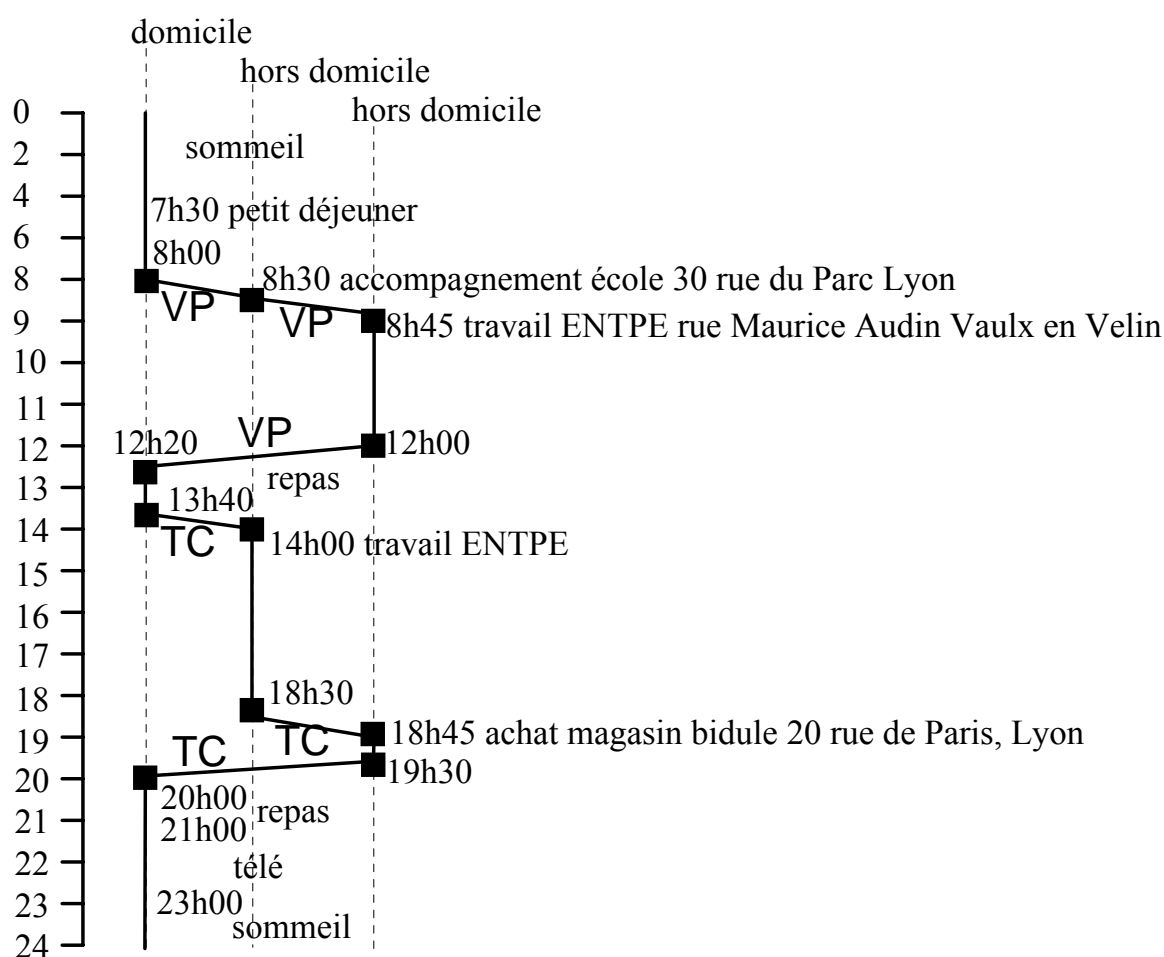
domicile
hors domicile
hors domicile

0
2
4
6
8
9
10
11
12
13
14
15
16
17
18
19
20
21
22
23
24

sommeil
7h30 petit déjeuner
8h00
8h30 accompagnement école 30 rue du Parc Lyon
VP
VP
8h45 travail ENTPE rue Maurice Audin Vaulx en Velin
12h20
VP
12h00
repas
13h40
TC
14h00 travail ENTPE
18h30
TC
TC
18h45 achat magasin bidule 20 rue de Paris, Lyon
19h30
20h00
repas
21h00
télé
23h00
sommeil